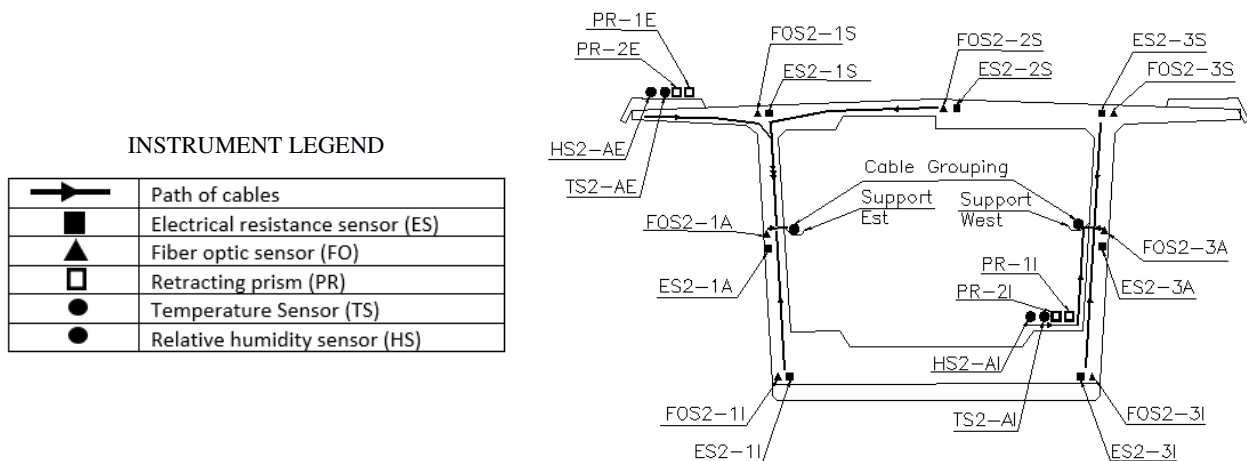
INSTRUMENT LEGEND

| | |
|---|---|
| | Path of cables |
| | Electrical resistance sensor (ES) |
| | Fiber optic sensor (FO) |
| | Retracting prism (PR) |
| | Temperature Sensor (TS) |
| | Relative humidity sensor (HS) |

PR-1E
PR-2E
FOS2-1S
ES2-1S
FOS2-2S
ES2-2S
ES2-3S
FOS2-3S
HS2-AE
TS2-AE
Cable Grouping
Support Est
Support West
FOS2-1A
ES2-1A
FOS2-3A
ES2-3A
PR-1I
PR-2I
HS2-AI
TS2-AI
FOS2-1I
ES2-1I
FOS2-3I
ES2-3I